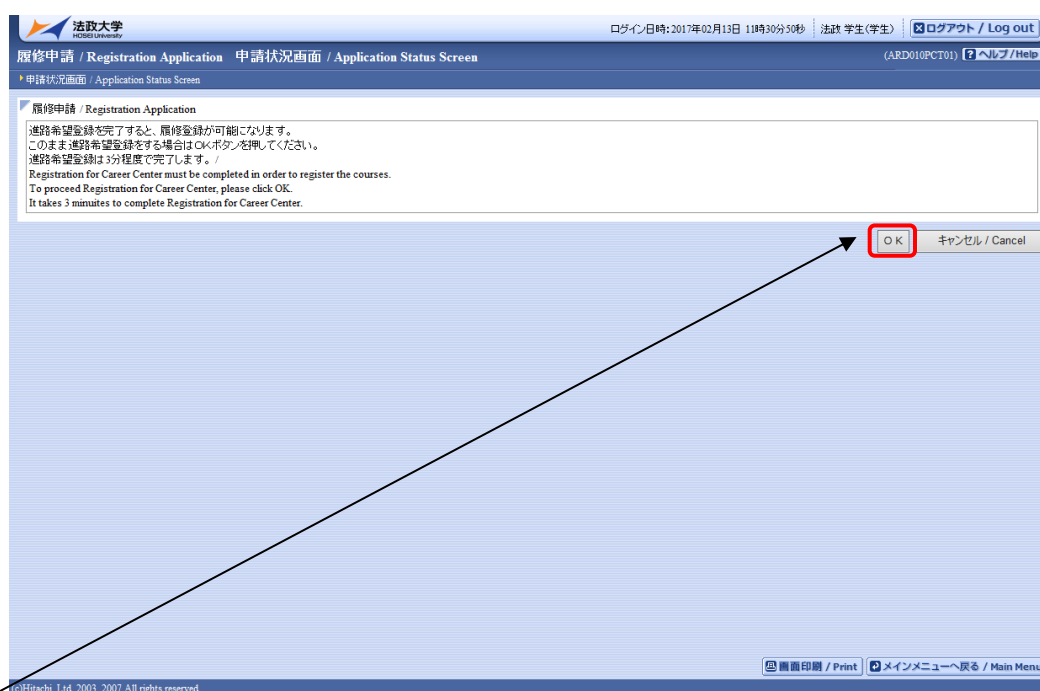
法政大学
HOSEI University

ログイン日時：2017年02月13日 11時30分50秒　法政 学生(学生)　ログアウト / Log out

履修申請 / Registration Application　申請状況画面 / Application Status Screen　(ARD010PCT01)　ヘルプ / Help

申請状況画面 / Application Status Screen

履修申請 / Registration Application

進路希望登録を完了すると、履修登録が可能になります。
このまま進路希望登録をする場合はOKボタンを押してください。
進路希望登録は3分程度で完了します。/
Registration for Career Center must be completed in order to register the courses.
To proceed Registration for Career Center, please click OK.
It takes 3 mimuites to complete Registration for Career Center.

OK　キャンセル / Cancel

画面印刷 / Print　メインメニューへ戻る / Main Menu

(c)Hitachi, Ltd. 2003, 2007 All rights reserved.